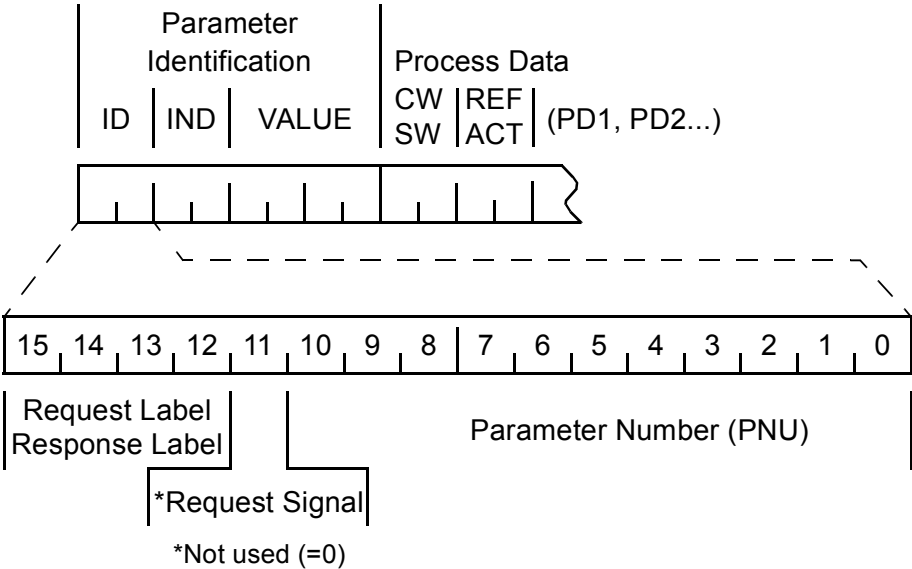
Parameter Identification

Process Data

ID

IND

VALUE

CW
SW

REF
ACT

(PD1, PD2...)

| 15 | 14 | 13 | 12 | 11 | 10 | 9 | 8 | 7 | 6 | 5 | 4 | 3 | 2 | 1 | 0 |
|---|---|---|---|---|---|---|---|---|---|---|---|---|---|---|---|

Request Label
Response Label

*Request Signal

Parameter Number (PNU)

*Not used (=0)